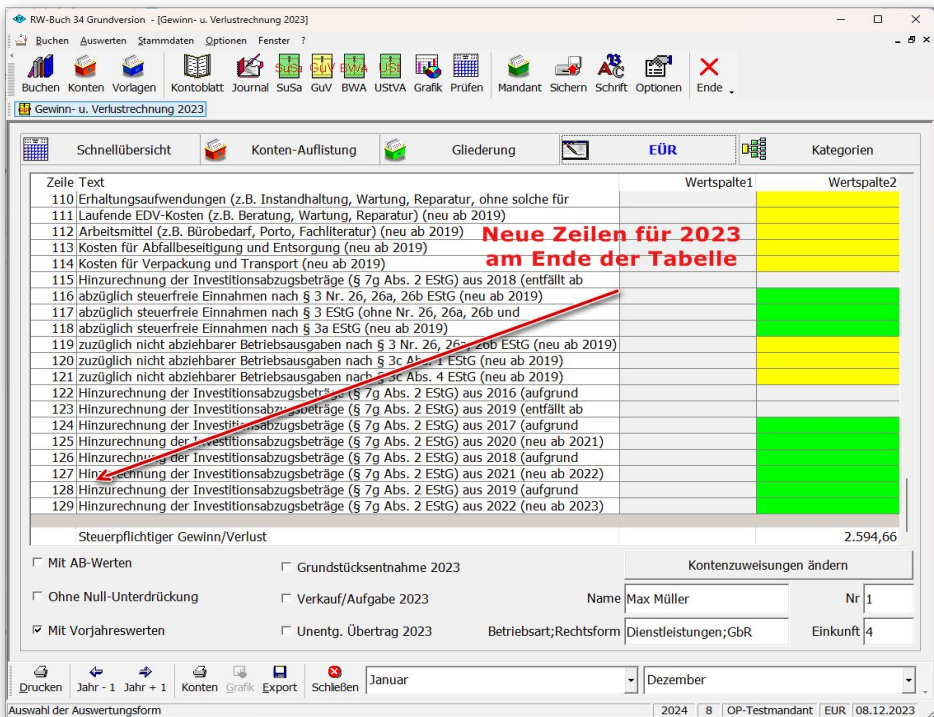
RW-Buch 34 Grundversion - [Gewinn- u. Verlustrechnung 2023]

Buchen Auswerten Stammdaten Optionen Fenster ?

Buchen Konten Vorlagen Kontoblatt Journal SuSa GuV BWA UStVA Grafik Prüfen Mandant Sichern Schrift Optionen Ende

Gewinn- u. Verlustrechnung 2023

Schnellübersicht | Konten-Auflistung | Gliederung | EÜR | Kategorien

| Zeile | Text | Wertspalte1 | Wertspalte2 |
|---|---|---|---|
| 110 | Erhaltungsaufwendungen (z.B. Instandhaltung, Wartung, Reparatur, ohne solche für | | |
| 111 | Laufende EDV-Kosten (z.B. Beratung, Wartung, Reparatur) (neu ab 2019) | | |
| 112 | Arbeitsmittel (z.B. Bürobedarf, Porto, Fachliteratur) (neu ab 2019) | | |
| 113 | Kosten für Abfallbeseitigung und Entsorgung (neu ab 2019) | | |
| 114 | Kosten für Verpackung und Transport (neu ab 2019) | | |
| 115 | Hinzurechnung der Investitionsabzugsbeträge (§ 7g Abs. 2 EStG) aus 2018 (entfällt ab | | |
| 116 | abzüglich steuerfreie Einnahmen nach § 3 Nr. 26, 26a, 26b EStG (neu ab 2019) | | |
| 117 | abzüglich steuerfreie Einnahmen nach § 3 EStG (ohne Nr. 26, 26a, 26b und | | |
| 118 | abzüglich steuerfreie Einnahmen nach § 3a EStG (neu ab 2019) | | |
| 119 | zuzüglich nicht abziehbarer Betriebsausgaben nach § 3 Nr. 26, 26a, 26b EStG (neu ab 2019) | | |
| 120 | zuzüglich nicht abziehbarer Betriebsausgaben nach § 3c Abs. 1 EStG (neu ab 2019) | | |
| 121 | zuzüglich nicht abziehbarer Betriebsausgaben nach § 3c Abs. 4 EStG (neu ab 2019) | | |
| 122 | Hinzurechnung der Investitionsabzugsbeträge (§ 7g Abs. 2 EStG) aus 2016 (aufgrund | | |
| 123 | Hinzurechnung der Investitionsabzugsbeträge (§ 7g Abs. 2 EStG) aus 2019 (entfällt ab | | |
| 124 | Hinzurechnung der Investitionsabzugsbeträge (§ 7g Abs. 2 EStG) aus 2017 (aufgrund | | |
| 125 | Hinzurechnung der Investitionsabzugsbeträge (§ 7g Abs. 2 EStG) aus 2020 (neu ab 2021) | | |
| 126 | Hinzurechnung der Investitionsabzugsbeträge (§ 7g Abs. 2 EStG) aus 2018 (aufgrund | | |
| 127 | Hinzurechnung der Investitionsabzugsbeträge (§ 7g Abs. 2 EStG) aus 2021 (neu ab 2022) | | |
| 128 | Hinzurechnung der Investitionsabzugsbeträge (§ 7g Abs. 2 EStG) aus 2019 (aufgrund | | |
| 129 | Hinzurechnung der Investitionsabzugsbeträge (§ 7g Abs. 2 EStG) aus 2022 (neu ab 2023) | | |
| | Steuerpflichtiger Gewinn/Verlust | | 2.594,66 |

Neue Zeilen für 2023 am Ende der Tabelle

Mit AB-Werten
Ohne Null-Unterdrückung
Mit Vorjahreswerten
Grundstücksentnahme 2023
Verkauf/Aufgabe 2023
Unentg. Übertrag 2023
Kontenzuweisungen ändern
Name Max Müller
Nr 1
Betriebsart;Rechtsform Dienstleistungen;GbR
Einkunft 4

Drucken Jahr - 1 Jahr + 1 Konten Grafik Export Schließen Januar Dezember

Auswahl der Auswertungsform | 2024 | 8 | OP-Testmandant | EUR | 08.12.2023